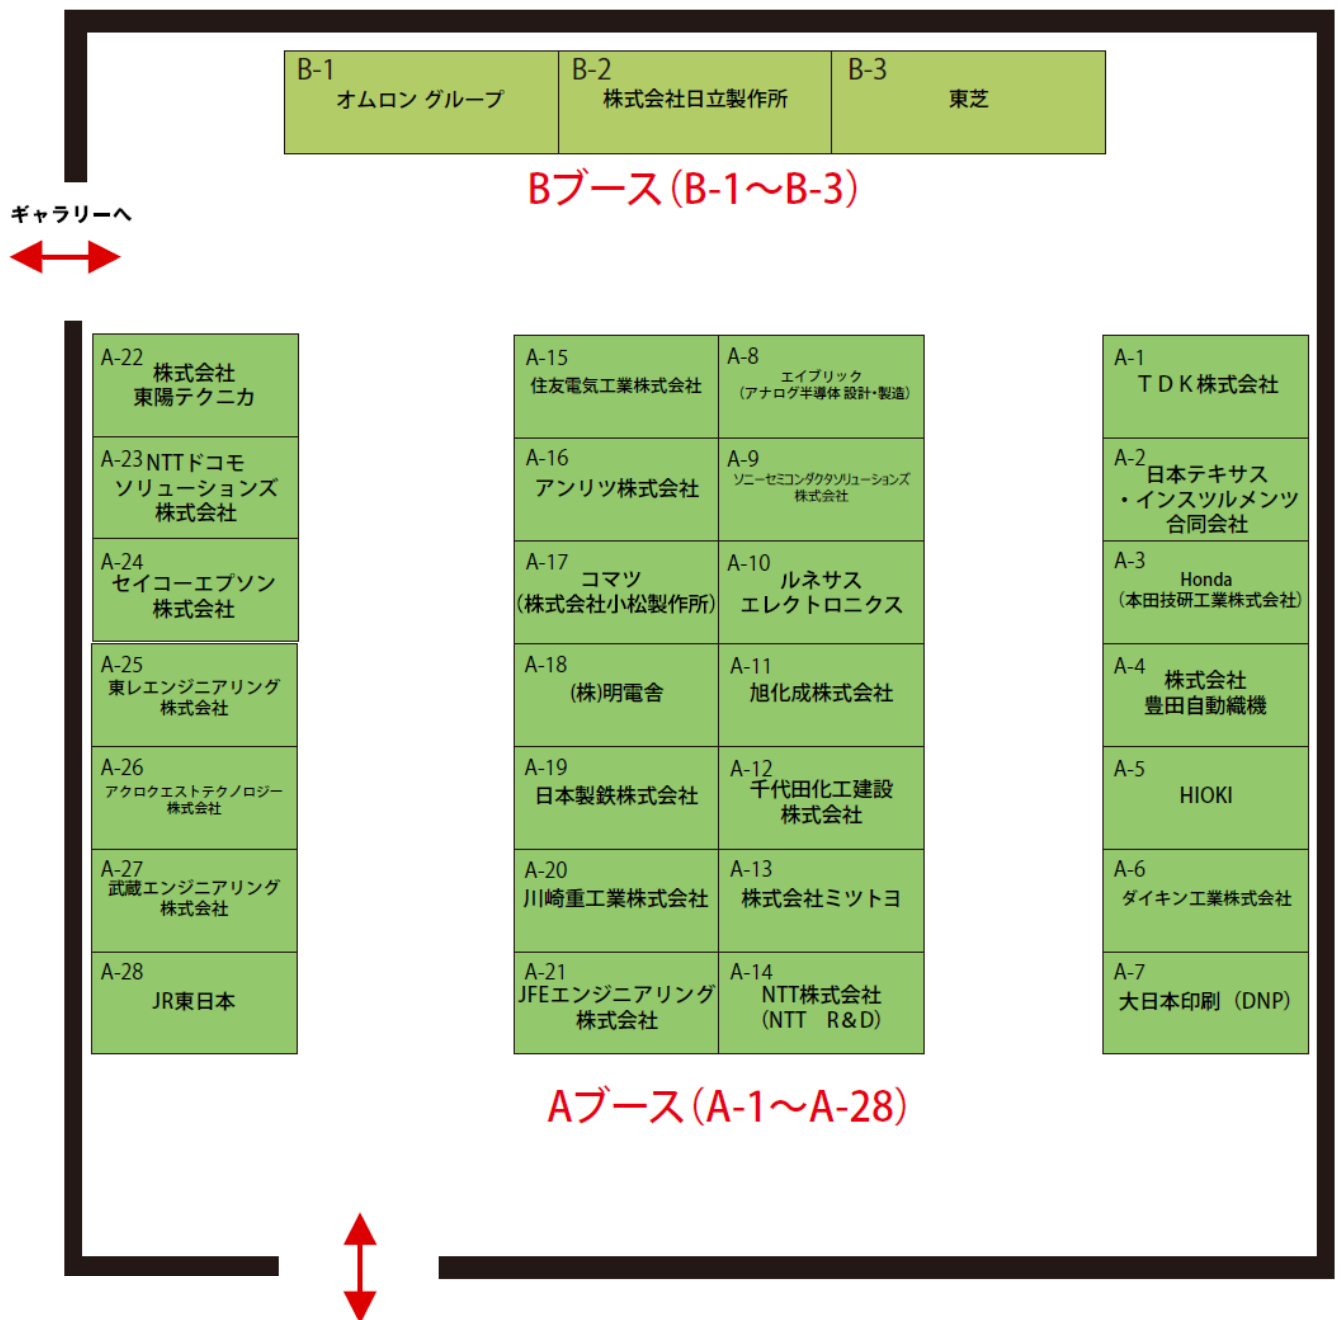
B-1
オムロン グループ

B-2
株式会社日立製作所

B-3
東芝

Bブース（B-1〜B-3）

ギャラリーへ

A-22
株式会社
東陽テクニカ

A-23 NTTドコモ
ソリューションズ
株式会社

A-24
セイコーエプソン
株式会社

A-25
東レエンジニアリング
株式会社

A-26
アクロクエストテクノロジー
株式会社

A-27
武蔵エンジニアリング
株式会社

A-28
JR東日本

A-15
住友電気工業株式会社

A-8
エイブリック
（アナログ半導体 設計・製造）

A-16
アンリツ株式会社

A-9
ソニーセミコンダクタソリューションズ
株式会社

A-17
コマツ
（株式会社小松製作所）

A-10
ルネサス
エレクトロニクス

A-18
(株)明電舎

A-11
旭化成株式会社

A-19
日本製鉄株式会社

A-12
千代田化工建設
株式会社

A-20
川崎重工業株式会社

A-13
株式会社ミツトヨ

A-21
JFEエンジニアリング
株式会社

A-14
NTT株式会社
（NTT R&D）

A-1
ＴＤＫ株式会社

A-2
日本テキサス
・インスツルメンツ
合同会社

A-3
Honda
（本田技研工業株式会社）

A-4
株式会社
豊田自動織機

A-5
HIOKI

A-6
ダイキン工業株式会社

A-7
大日本印刷（DNP）

Aブース（A-1〜A-28）